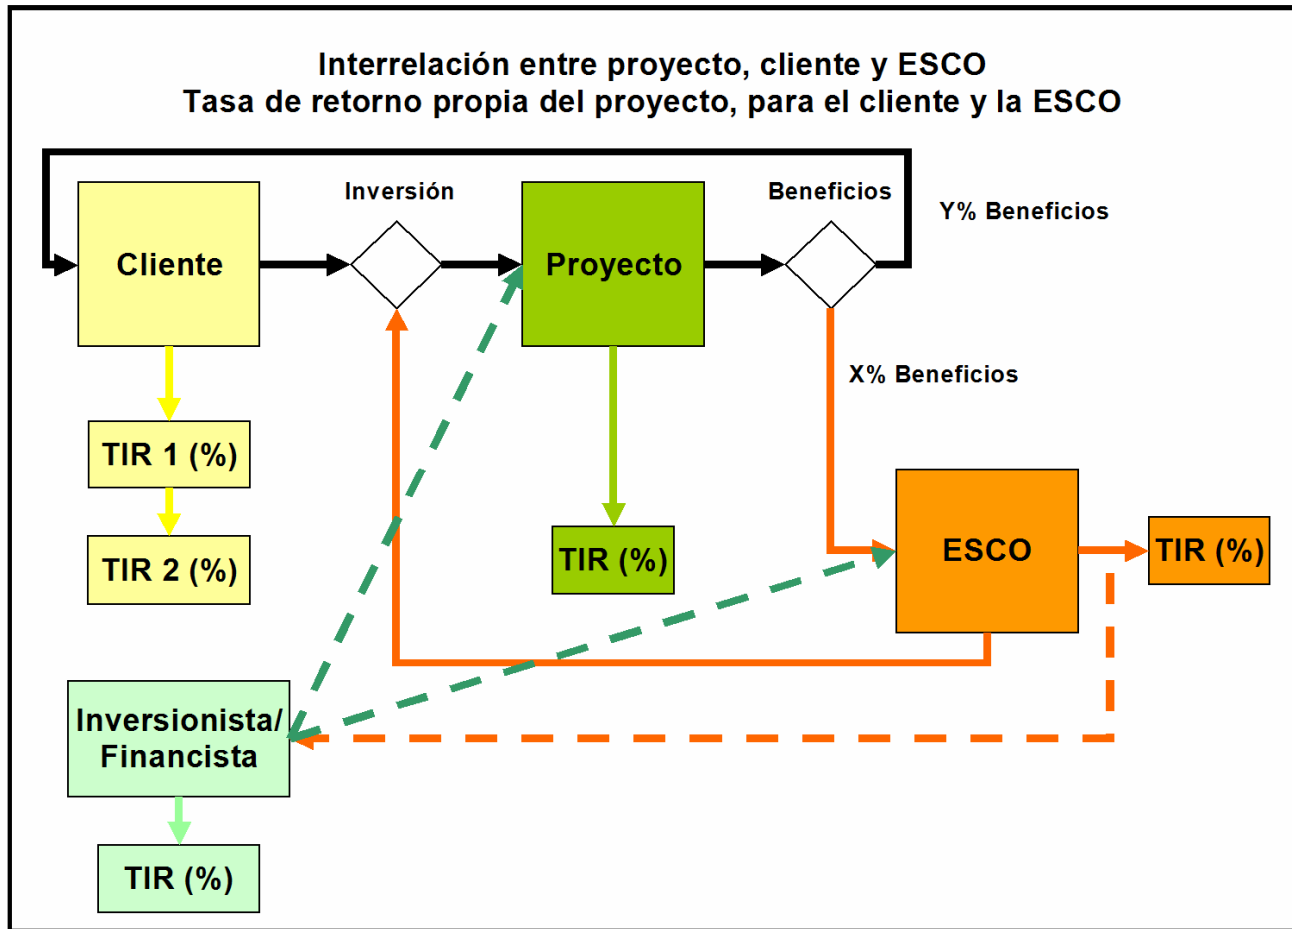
Interrelación entre proyecto, cliente y ESCO
Tasa de retorno propia del proyecto, para el cliente y la ESCO

Cliente

Inversión

Proyecto

Beneficios

Y% Beneficios

X% Beneficios

TIR 1 (%)

TIR 2 (%)

TIR (%)

ESCO

TIR (%)

Inversionista/ Financista

TIR (%)